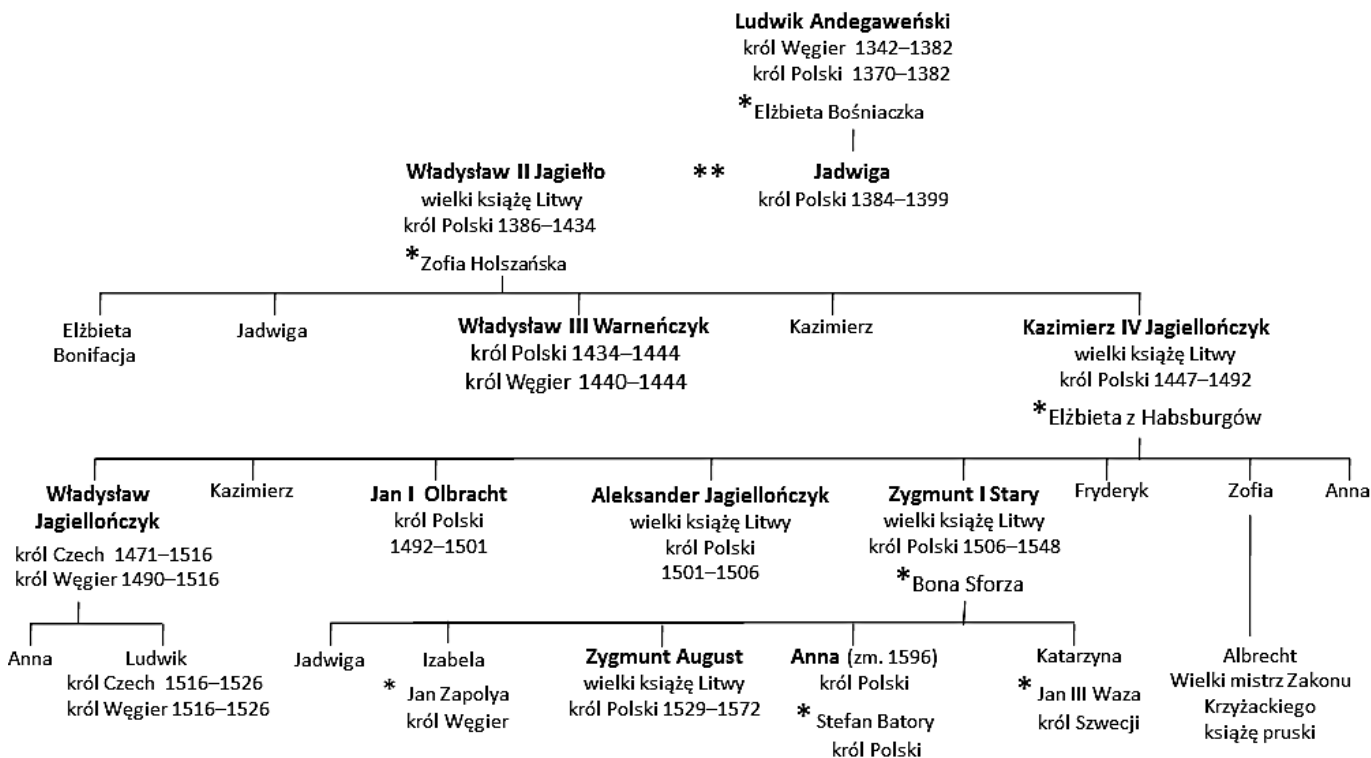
**Ludwik Andegaweński**
król Węgier 1342–1382
król Polski 1370–1382
* Elżbieta Bośniaczka

**Władysław II Jagiełło**
wielki książę Litwy
król Polski 1386–1434
* Zofia Holszańska

**

**Jadwiga**
król Polski 1384–1399

Elżbieta Bonifacja

Jadwiga

**Władysław III Warneńczyk**
król Polski 1434–1444
król Węgier 1440–1444

Kazimierz

**Kazimierz IV Jagiellończyk**
wielki książę Litwy
król Polski 1447–1492
* Elżbieta z Habsburgów

**Władysław Jagiellończyk**
król Czech 1471–1516
król Węgier 1490–1516

Kazimierz

**Jan I Olbracht**
król Polski
1492–1501

**Aleksander Jagiellończyk**
wielki książę Litwy
król Polski
1501–1506

**Zygmunt I Stary**
wielki książę Litwy
król Polski 1506–1548
* Bona Sforza

Fryderyk

Zofia

Anna

Anna

Ludwik
król Czech 1516–1526
król Węgier 1516–1526

Jadwiga

Izabela
* Jan Zapolya
król Węgier

**Zygmunt August**
wielki książę Litwy
król Polski 1529–1572

**Anna** (zm. 1596)
król Polski
* Stefan Batory
król Polski

Katarzyna
* Jan III Waza
król Szwecji

Albrecht
Wielki mistrz Zakonu Krzyżackiego
książę pruski